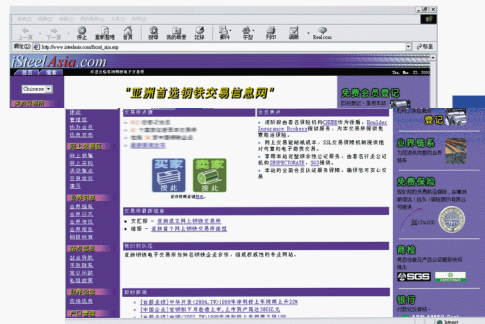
iSteelAsia.com

"亚洲首选钢铁交易信息网"

免费会员登记

登记

免费保险

商检

银行

买家 按此

卖家 按此

交易所最新消息

SGS

http://www.isteelasia.com/front_chin.asp

Real.com

Chinese

Thu, Mar 23, 2000

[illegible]